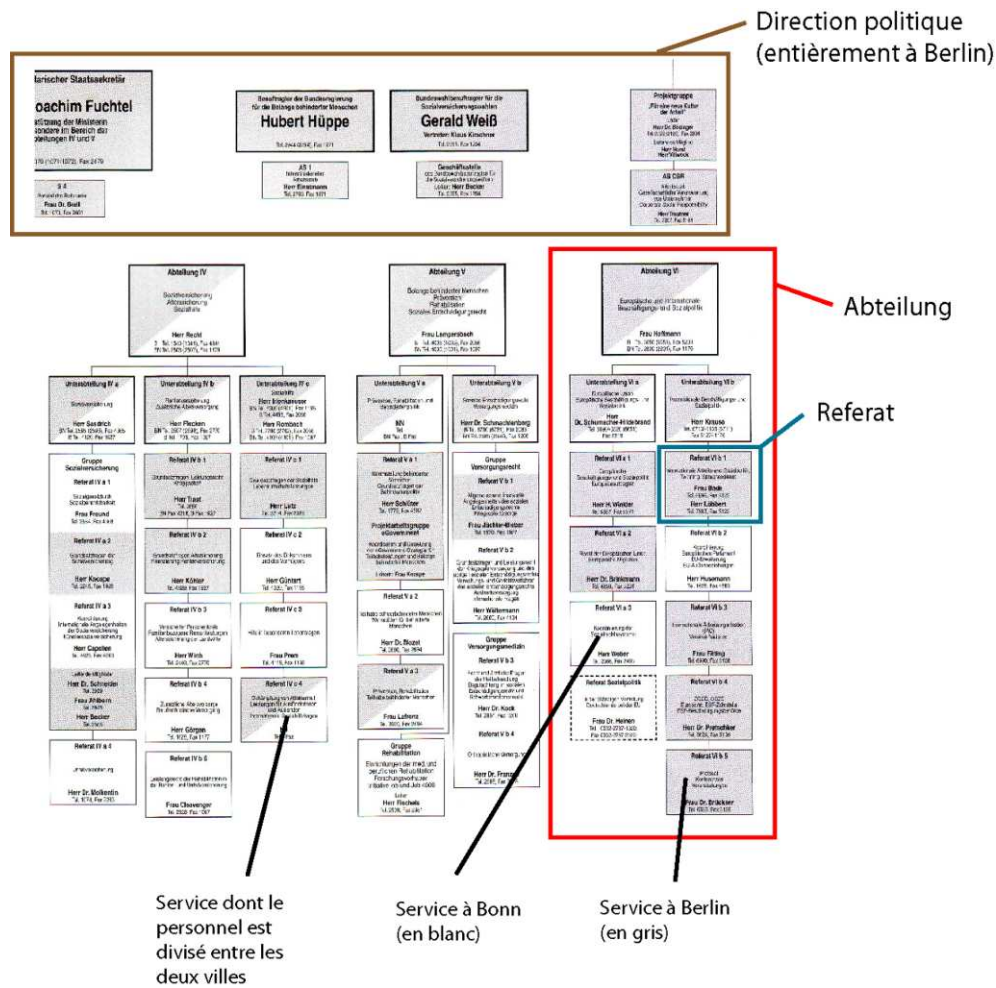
Direction politique (entièrement à Berlin)

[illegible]arischer Staatssekretär
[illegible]oachim Fuchtel
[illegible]

Beauftragter der Bundesregierung für die Belange behinderter Menschen
Hubert Hüppe

Bundeswahlbeauftragter für die Sozialversicherungswahlen
Gerald Weiß

Projektgruppe

Abteilung

Referat

Abteilung IV

Abteilung V

Abteilung VI

Unterabteilung IV a
Unterabteilung IV b
Unterabteilung IV c
Unterabteilung V a
Unterabteilung V b
Unterabteilung VI a
Unterabteilung VI b

Referat IV a 1
Referat IV a 2
Referat IV a 3
Referat IV a 4
Referat IV b 1
Referat IV b 2
Referat IV b 3
Referat IV b 4
Referat IV b 5
Referat IV c 1
Referat IV c 2
Referat IV c 3
Referat IV c 4
Referat V a 1
Referat V a 2
Referat V a 3
Referat V b 1
Referat V b 2
Referat V b 3
Referat V b 4
Referat VI a 1
Referat VI a 2
Referat VI a 3
Referat VI b 1
Referat VI b 2
Referat VI b 3
Referat VI b 4
Referat VI b 5
Referat Sozialpolitik

Service dont le personnel est divisé entre les deux villes

Service à Bonn (en blanc)

Service à Berlin (en gris)